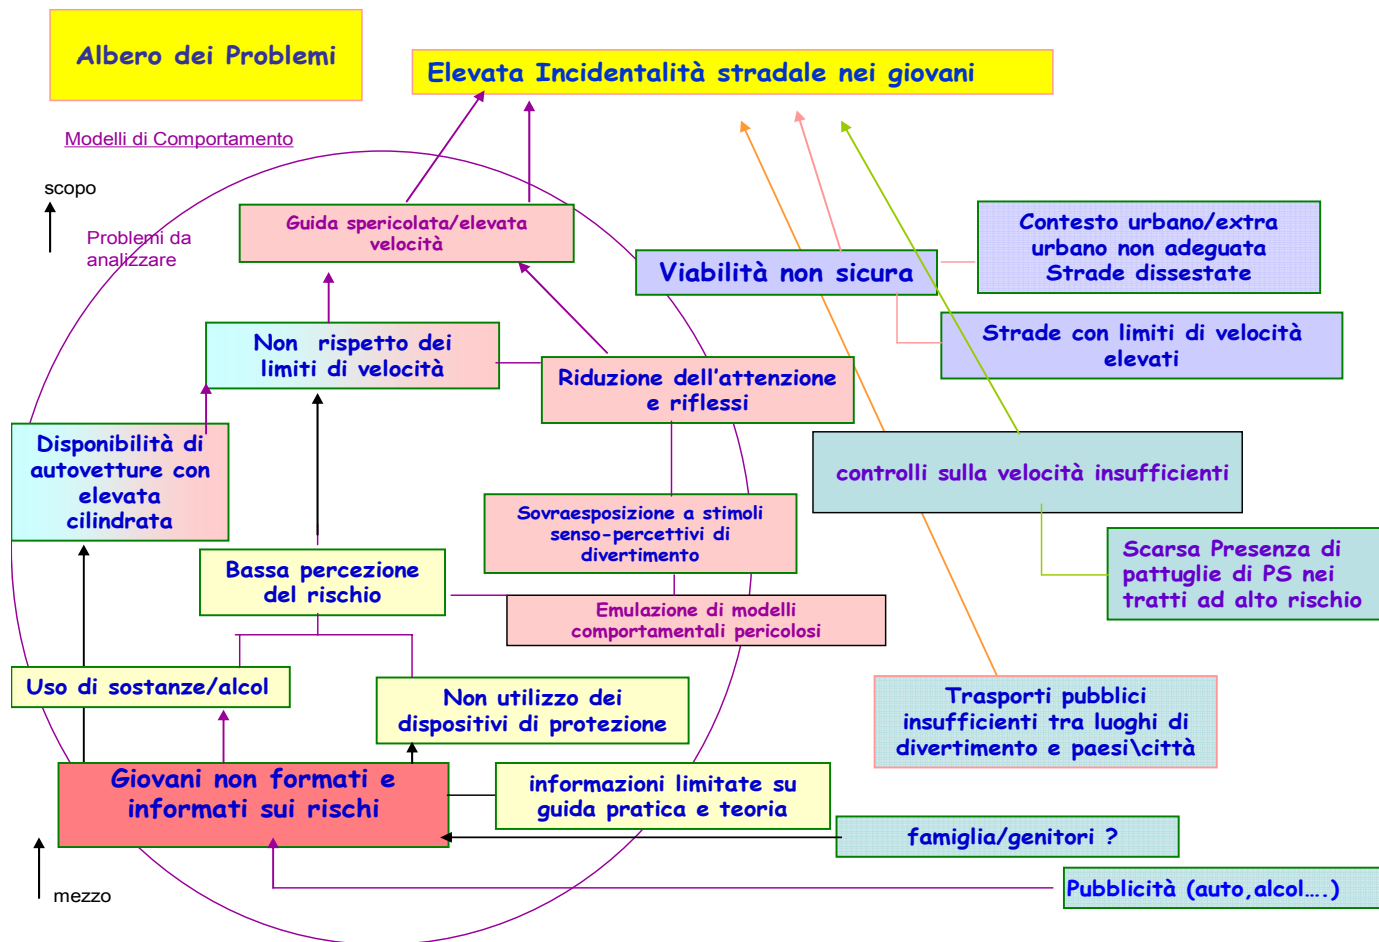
Albero dei Problemi

Elevata Incidentalità stradale nei giovani

Modelli di Comportamento

scopo

Problemi da analizzare

Guida spericolata/elevata velocità

Viabilità non sicura

Contesto urbano/extra urbano non adeguata Strade dissestate

Strade con limiti di velocità elevati

Non rispetto dei limiti di velocità

Riduzione dell'attenzione e riflessi

Disponibilità di autovetture con elevata cilindrata

controlli sulla velocità insufficienti

Sovraesposizione a stimoli senso-percettivi di divertimento

Scarsa Presenza di pattuglie di PS nei tratti ad alto rischio

Bassa percezione del rischio

Emulazione di modelli comportamentali pericolosi

Uso di sostanze/alcol

Non utilizzo dei dispositivi di protezione

Trasporti pubblici insufficienti tra luoghi di divertimento e paesi\città

Giovani non formati e informati sui rischi

informazioni limitate su guida pratica e teoria

famiglia/genitori ?

mezzo

Pubblicità (auto,alcol….)